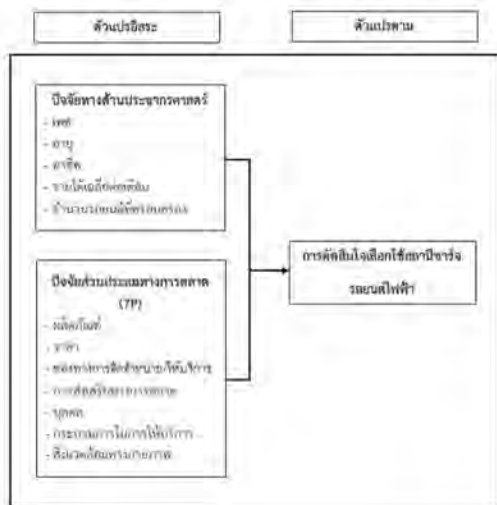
ตัวแปรอิสระ

ตัวแปรตาม

ปัจจัยทางด้านประชากรศาสตร์
- เพศ
- อายุ
- อาชีพ
- รายได้เฉลี่ยต่อเดือน
- จำนวนสมาชิกในครอบครัว

ปัจจัยส่วนประสมทางการตลาด (7P)
- ผลิตภัณฑ์
- ราคา
- ช่องทางการจัดจำหน่าย/ให้บริการ
- การส่งเสริมการตลาด
- บุคคล
- กระบวนการในการให้บริการ
- สิ่งแวดล้อมทางกายภาพ

การตัดสินใจเลือกใช้สถานีชาร์จรถยนต์ไฟฟ้า